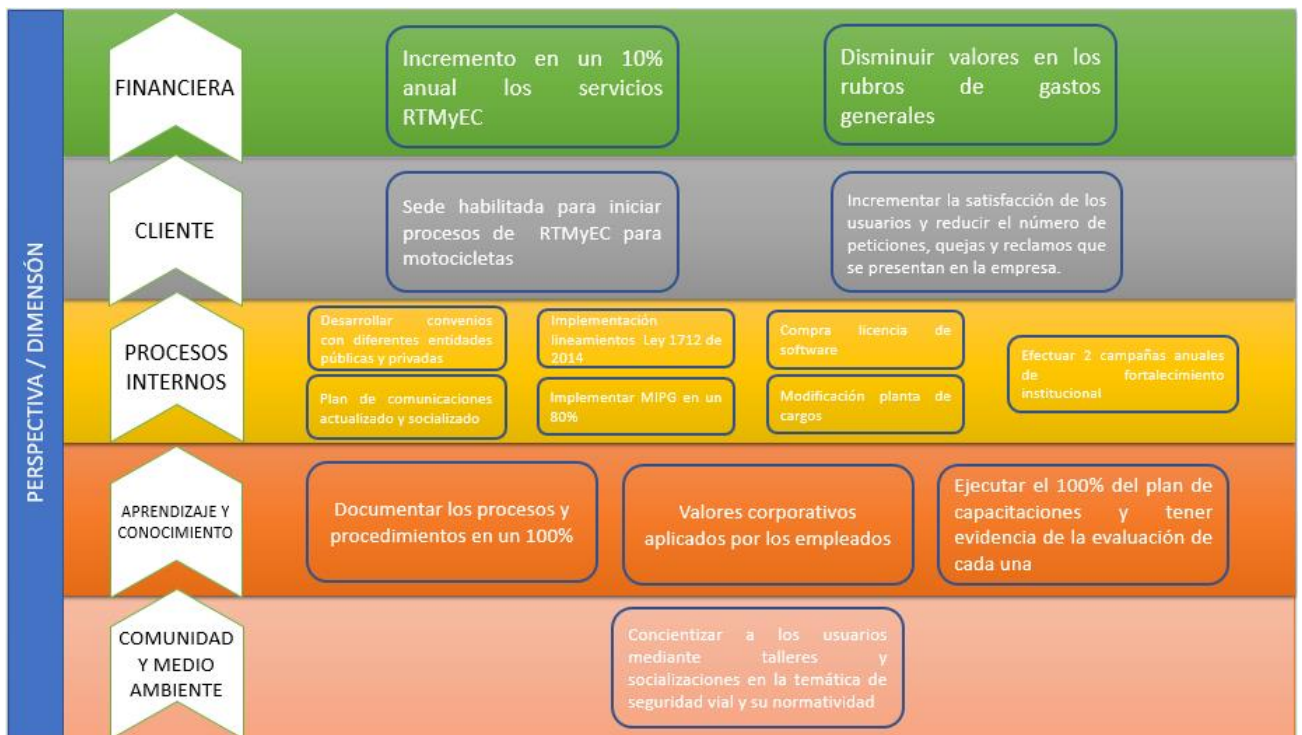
PERSPECTIVA / DIMENSIÓN

FINANCIERA

Incremento en un 10% anual los servicios RTMyEC

Disminuir valores en los rubros de gastos generales

CLIENTE

Sede habilitada para iniciar procesos de RTMyEC para motocicletas

Incrementar la satisfacción de los usuarios y reducir el número de peticiones, quejas y reclamos que se presentan en la empresa.

PROCESOS INTERNOS

Desarrollar convenios con diferentes entidades públicas y privadas

Implementación lineamientos Ley 1712 de 2014

Compra licencia de software

Efectuar 2 campañas anuales de fortalecimiento institucional

Plan de comunicaciones actualizado y socializado

Implementar MIPG en un 80%

Modificación planta de cargos

APRENDIZAJE Y CONOCIMIENTO

Documentar los procesos y procedimientos en un 100%

Valores corporativos aplicados por los empleados

Ejecutar el 100% del plan de capacitaciones y tener evidencia de la evaluación de cada una

COMUNIDAD Y MEDIO AMBIENTE

Concientizar a los usuarios mediante talleres y socializaciones en la temática de seguridad vial y su normatividad